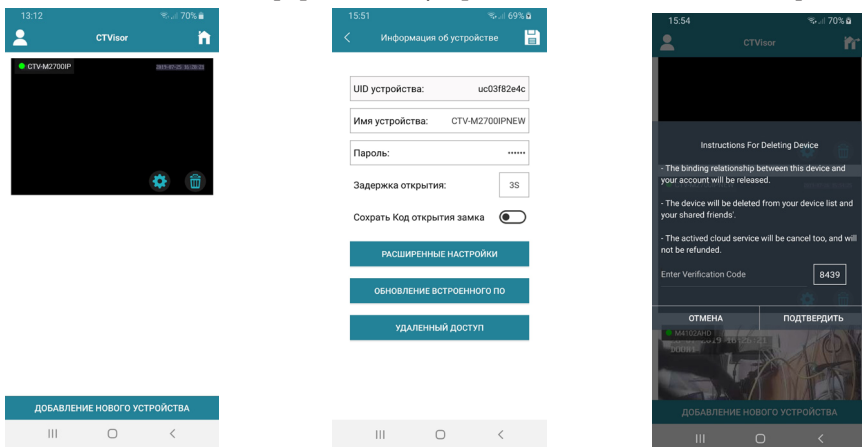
13:12 70%

CTVisor

CTV-M2700IP 2019-07-25 16:08:23

ДОБАВЛЕНИЕ НОВОГО УСТРОЙСТВА

15:51 69%

Информация об устройстве

UID устройства: uc03f82e4c

Имя устройства: CTV-M2700IPNEW

Пароль: ••••••

Задержка открытия: 3S

Сохрать Код открытия замка

РАСШИРЕННЫЕ НАСТРОЙКИ

ОБНОВЛЕНИЕ ВСТРОЕННОГО ПО

УДАЛЕННЫЙ ДОСТУП

15:54 70%

CTVisor

Instructions For Deleting Device

- The binding relationship between this device and your account will be released.

- The device will be deleted from your device list and your shared friends'.

- The actived cloud service will be cancel too, and will not be refunded.

Enter Verification Code 8439

ОТМЕНА

ПОДТВЕРДИТЬ

M4102AHD

ДОБАВЛЕНИЕ НОВОГО УСТРОЙСТВА